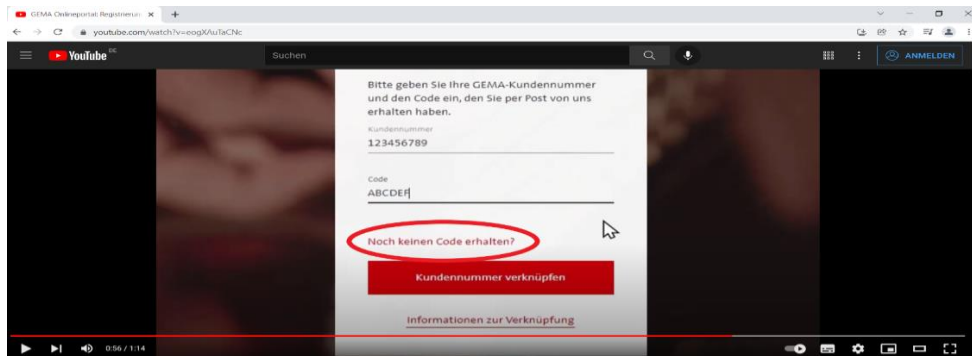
GEMA Onlineportal: Registrierun ×

youtube.com/watch?v=eogX/uTaCNc

YouTube DE

Suchen

ANMELDEN

Bitte geben Sie Ihre GEMA-Kundennummer und den Code ein, den Sie per Post von uns erhalten haben.

Kundennummer

123456789

Code

ABCDEF

Noch keinen Code erhalten?

Kundennummer verknüpfen

Informationen zur Verknüpfung

0:56 / 1:14